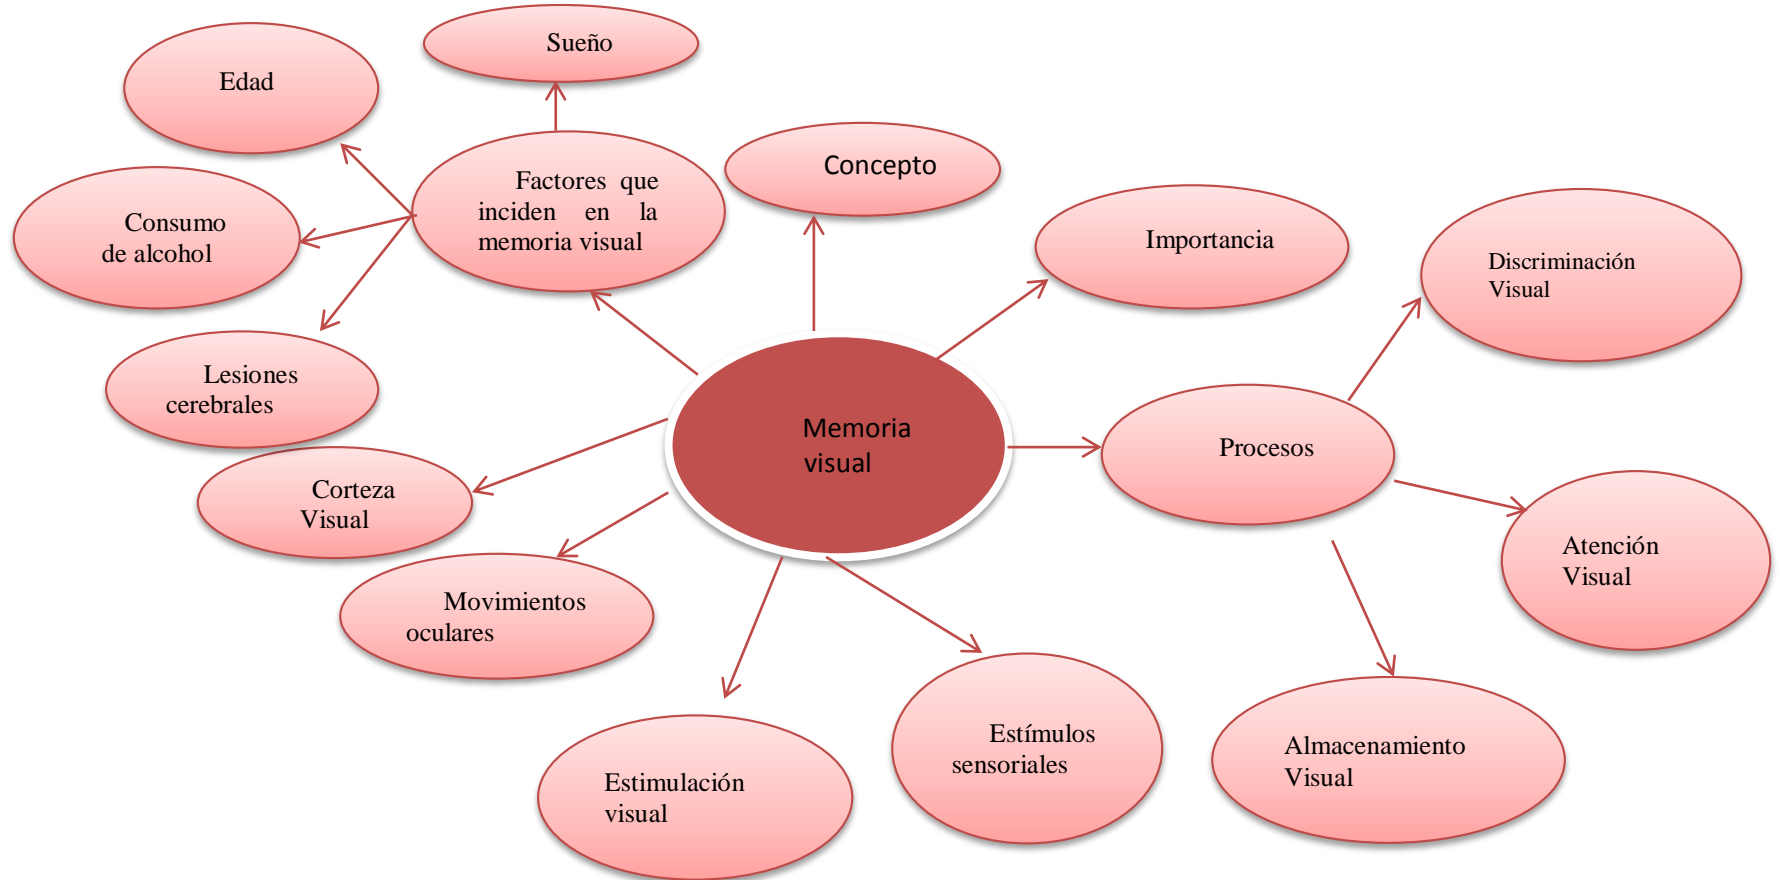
Memoria visual

Factores que inciden en la memoria visual

Sueño

Edad

Consumo de alcohol

Lesiones cerebrales

Concepto

Importancia

Procesos

Discriminación Visual

Atención Visual

Almacenamiento Visual

Corteza Visual

Movimientos oculares

Estimulación visual

Estímulos sensoriales